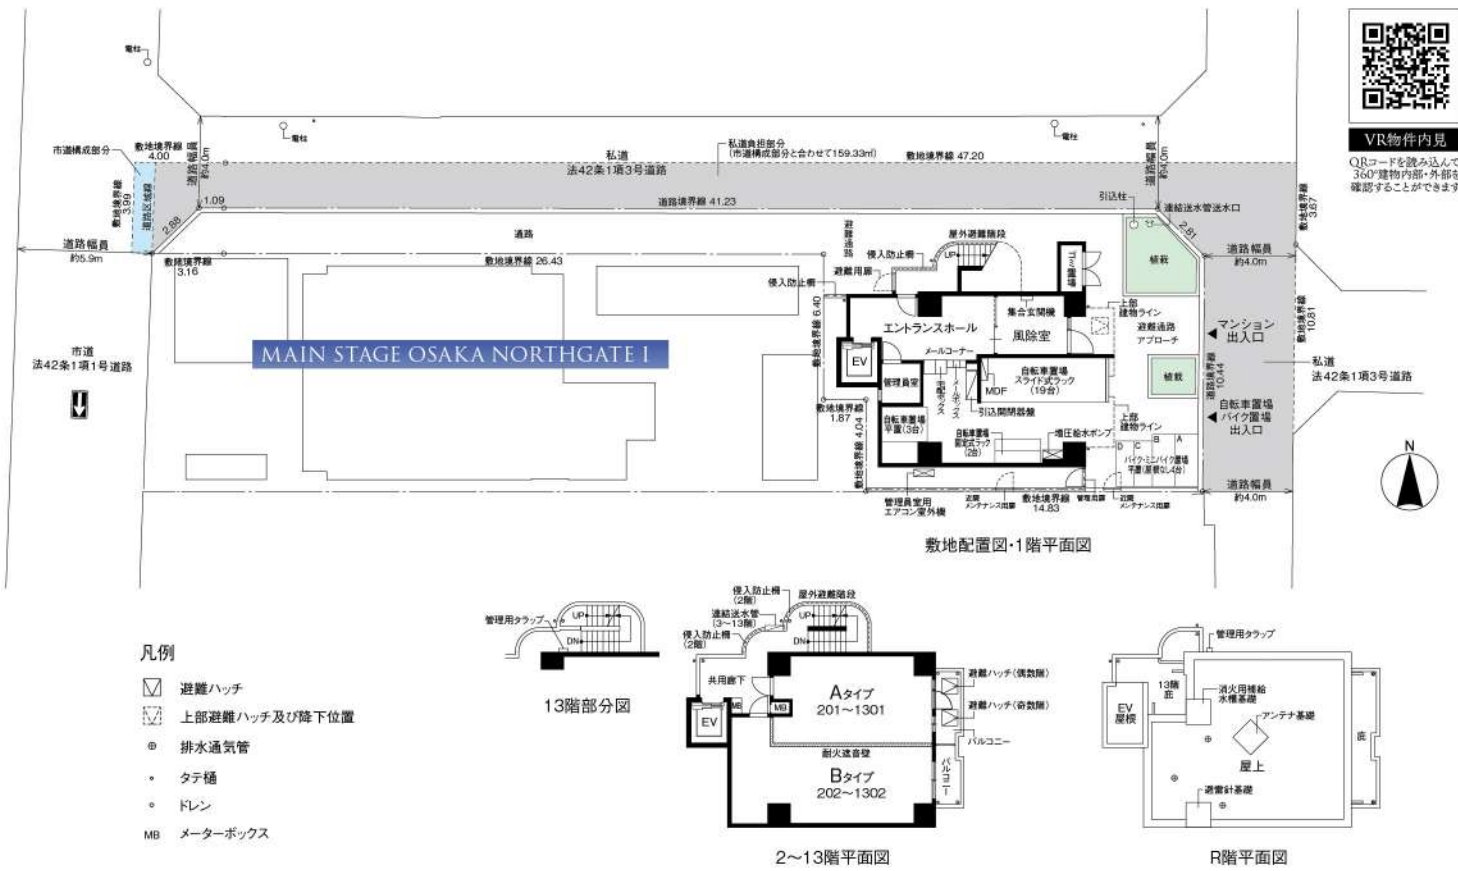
電柱
電柱
電柱
市道構成部分
敷地境界線 4.00
道路幅員 約4.0m
私道
法42条1項3号道路
私道負担部分（市道構成部分と合わせて159.33㎡）
敷地境界線 47.20
道路幅員 約4.0m
VR物件内見
QRコードを読み込んで360°建物内部・外部を確認することができます
敷地境界線 3.99
道路区域線
1.09
道路境界線 41.23
引込柱
連結送水管送水口
敷地境界線 3.67
2.88
2.81
道路幅員 約5.9m
道路
避難通路
屋外避難階段
侵入防止柵
避難用扉
UP
植栽
道路幅員 約4.0m
敷地境界線 3.16
敷地境界線 26.43
侵入防止柵
ゴミ置場
集合玄関機
上部建物ライン
敷地境界線 6.40
エントランスホール
風除室
避難通路アプローチ
マンション出入口
敷地境界線 10.81
市道
法42条1項1号道路
MAIN STAGE OSAKA NORTHGATE I
EV
メールコーナー
自転車置場 スライド式ラック（19台）
敷地境界線 10.44
植栽
私道
法42条1項3号道路
管理員室
宅配ボックス
MDF
敷地境界線 1.87
自転車置場 平置（3台）
引込開閉器盤
自転車置場 固定式ラック（2台）
上部建物ライン
自転車置場 バイク置場 出入口
敷地境界線 4.04
増圧給水ポンプ
D C B A
バイク・ミニバイク置場 平置（軽自動なし4台）
N
道路幅員 約4.0m
管理員室用エアコン室外機
近隣メンテナンス用扉
敷地境界線 14.83
管理用扉
近隣メンテナンス用扉
敷地配置図・1階平面図

凡例
避難ハッチ
上部避難ハッチ及び降下位置
排水通気管
タテ樋
ドレン
MB メーターボックス

管理用タラップ
UP
DN
13階部分図

侵入防止柵（2階）
屋外避難階段
連結送水管（3～13階）
侵入防止柵（2階）
UP
DN
共用廊下
EV
MB
MB
Aタイプ 201～1301
避難ハッチ（偶数階）
避難ハッチ（奇数階）
バルコニー
耐火遮音壁
Bタイプ 202～1302
バルコニー
2～13階平面図

管理用タラップ
EV屋根
13階庇
消火用補給水槽基礎
アンテナ基礎
庇
屋上
避雷針基礎
R階平面図